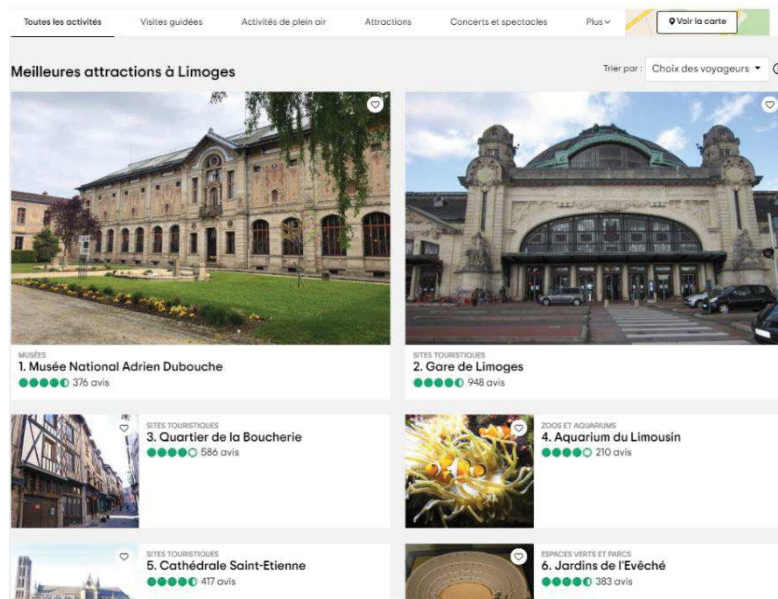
Toutes les activités Visites guidées Activités de plein air Attractions Concerts et spectacles Plus Voir la carte

Meilleures attractions à Limoges

Trier par : Choix des voyageurs

MUSÉES
1. Musée National Adrien Dubouche
376 avis

SITES TOURISTIQUES
2. Gare de Limoges
948 avis

SITES TOURISTIQUES
3. Quartier de la Boucherie
586 avis

ZOOS ET AQUARIUMS
4. Aquarium du Limousin
210 avis

SITES TOURISTIQUES
5. Cathédrale Saint-Etienne
417 avis

ESPACES VERTS ET PARCS
6. Jardins de l'Evêché
383 avis